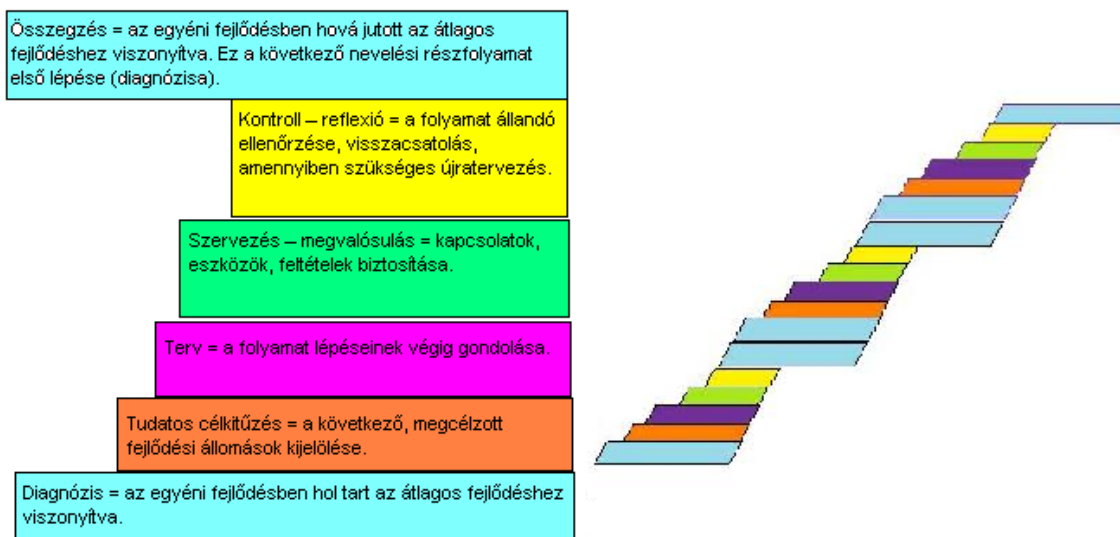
Összegzés = az egyéni fejlődésben hová jutott az átlagos fejlődéshez viszonyítva. Ez a következő nevelési részfolyamat első lépése (diagnózisa).

Kontroll – reflexió = a folyamat állandó ellenőrzése, visszacsatolás, amennyiben szükséges újratervezés.

Szervezés – megvalósulás = kapcsolatok, eszközök, feltételek biztosítása.

Terv = a folyamat lépéseinek végig gondolása.

Tudatos célkitűzés = a következő, megcélzott fejlődési állomások kijelölése.

Diagnózis = az egyéni fejlődésben hol tart az átlagos fejlődéshez viszonyítva.